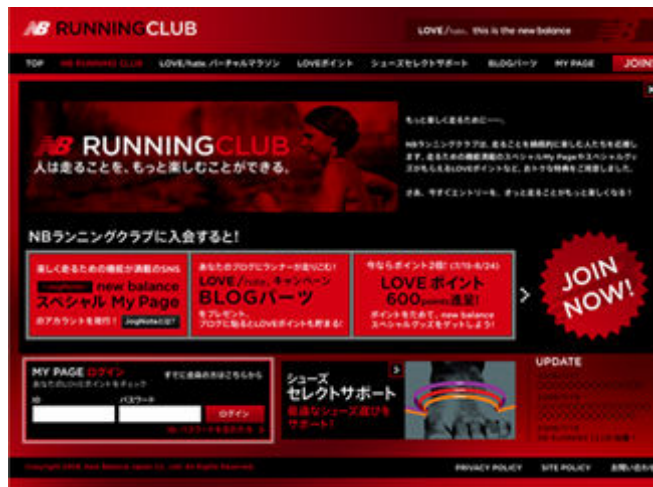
NB RUNNINGCLUB

LOVE/hate. this is the new balance

TOP NB RUNNING CLUB LOVE/hate. バーチャルマラソン LOVEポイント シューズセレクトサポート BLOGパーツ MY PAGE JOIN

×

NB RUNNINGCLUB
人は走ることを、もっと楽しむことができる。

もっと楽しく走るために―。

NBランニングクラブは、走ることを積極的に楽しむ人たちを応援します。走るための機能満載のスペシャルMy Pageやスペシャルグッズがもらえるポイントなど、おトクな特典をご用意しました。

さあ、今すぐエントリーを。ずっと走ることがもっと楽しくなる!

NBランニングクラブに入会すると!

楽しく走るための機能が満載のSNS
JogNote new balance
スペシャル My Page
のアカウントを発行! JogNoteとは?

あなたのブログにランナーが走りだす!
LOVE/hate. キャンペーン
BLOGパーツ
をプレゼント。
ブログに貼るとLOVEポイントも貯まる!

今ならポイント2倍! (7/15-8/24)
LOVE ポイント
600points進呈!
ポイントをためて、new balance
スペシャルグッズをゲットしよう!

JOIN NOW!

MY PAGE ログイン
あなたのLOVEポイントをチェック
すでに会員の方はこちらから
ID
パスワード
ログイン
パスワードを忘れた方

シューズ
セレクトサポート
最適なシューズ選びを
サポート!

UPDATE
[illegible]

Copyright 2008 New Balance Japan Co., Ltd. All Rights Reserved.

PRIVACY POLICY SITE POLICY お問い合わせ